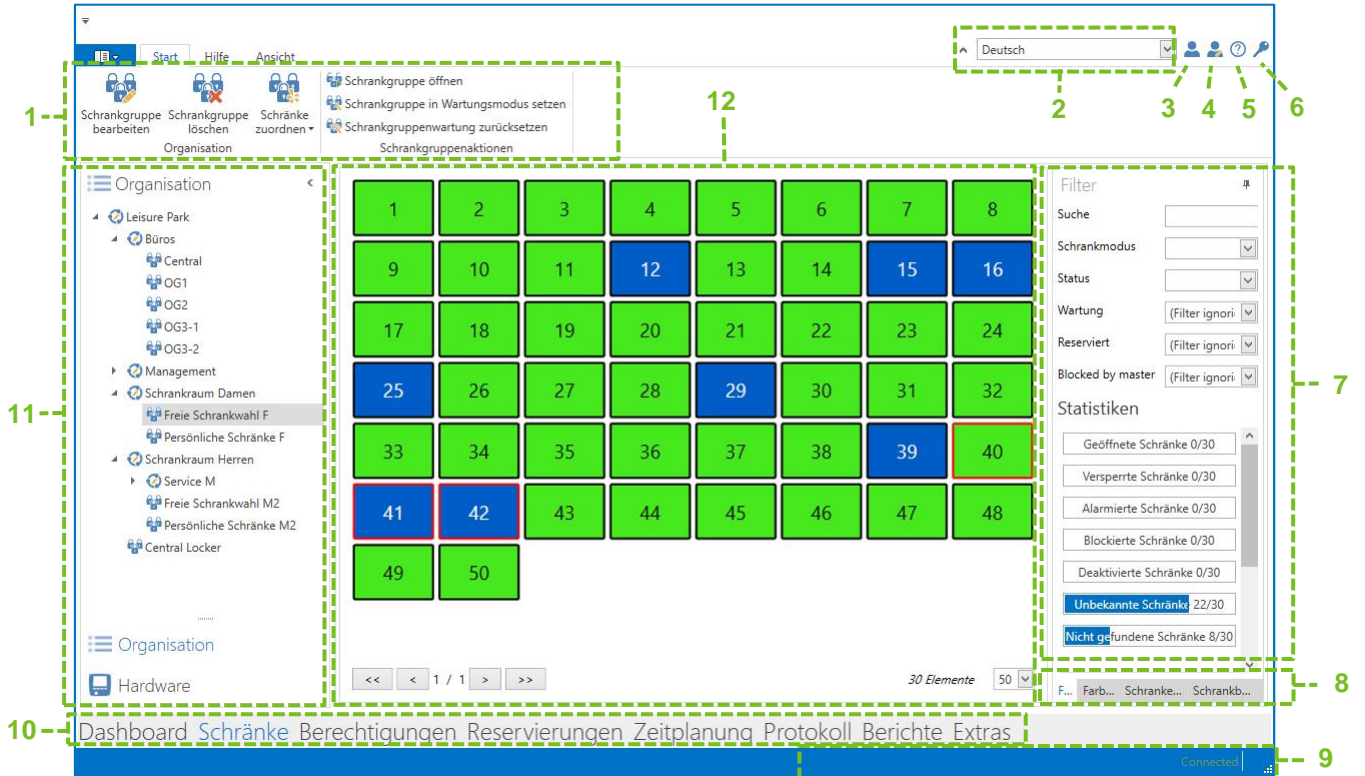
Start Hilfe Ansicht

Deutsch

Schrankgruppe bearbeiten Schrankgruppe löschen Schränke zuordnen

Organisation

Schrankgruppe öffnen
Schrankgruppe in Wartungsmodus setzen
Schrankgruppenwartung zurücksetzen

Schrankgruppenaktionen

1
2
3
4
5
6
12

Organisation

Leisure Park
Büros
Central
OG1
OG2
OG3-1
OG3-2
Management
Schrankraum Damen
Freie Schrankwahl F
Persönliche Schränke F
Schrankraum Herren
Service M
Freie Schrankwahl M2
Persönliche Schränke M2
Central Locker

Organisation
Hardware

11

| 1 | 2 | 3 | 4 | 5 | 6 | 7 | 8 |
|---|---|---|---|---|---|---|---|
| 9 | 10 | 11 | 12 | 13 | 14 | 15 | 16 |
| 17 | 18 | 19 | 20 | 21 | 22 | 23 | 24 |
| 25 | 26 | 27 | 28 | 29 | 30 | 31 | 32 |
| 33 | 34 | 35 | 36 | 37 | 38 | 39 | 40 |
| 41 | 42 | 43 | 44 | 45 | 46 | 47 | 48 |
| 49 | 50 | | | | | | |

<< < 1 / 1 > >>
30 Elemente 50

Filter
Suche
Schrankmodus
Status
Wartung (Filter ignori
Reserviert (Filter ignori
Blocked by master (Filter ignori

Statistiken
Geöffnete Schränke 0/30
Versperrte Schränke 0/30
Alarmierte Schränke 0/30
Blockierte Schränke 0/30
Deaktivierte Schränke 0/30
Unbekannte Schränke 22/30
Nicht gefundene Schränke 8/30

F... Farb... Schranke... Schrankb...

7
8

10
Dashboard Schränke Berechtigungen Reservierungen Zeitplanung Protokoll Berichte Extras

Connected
9